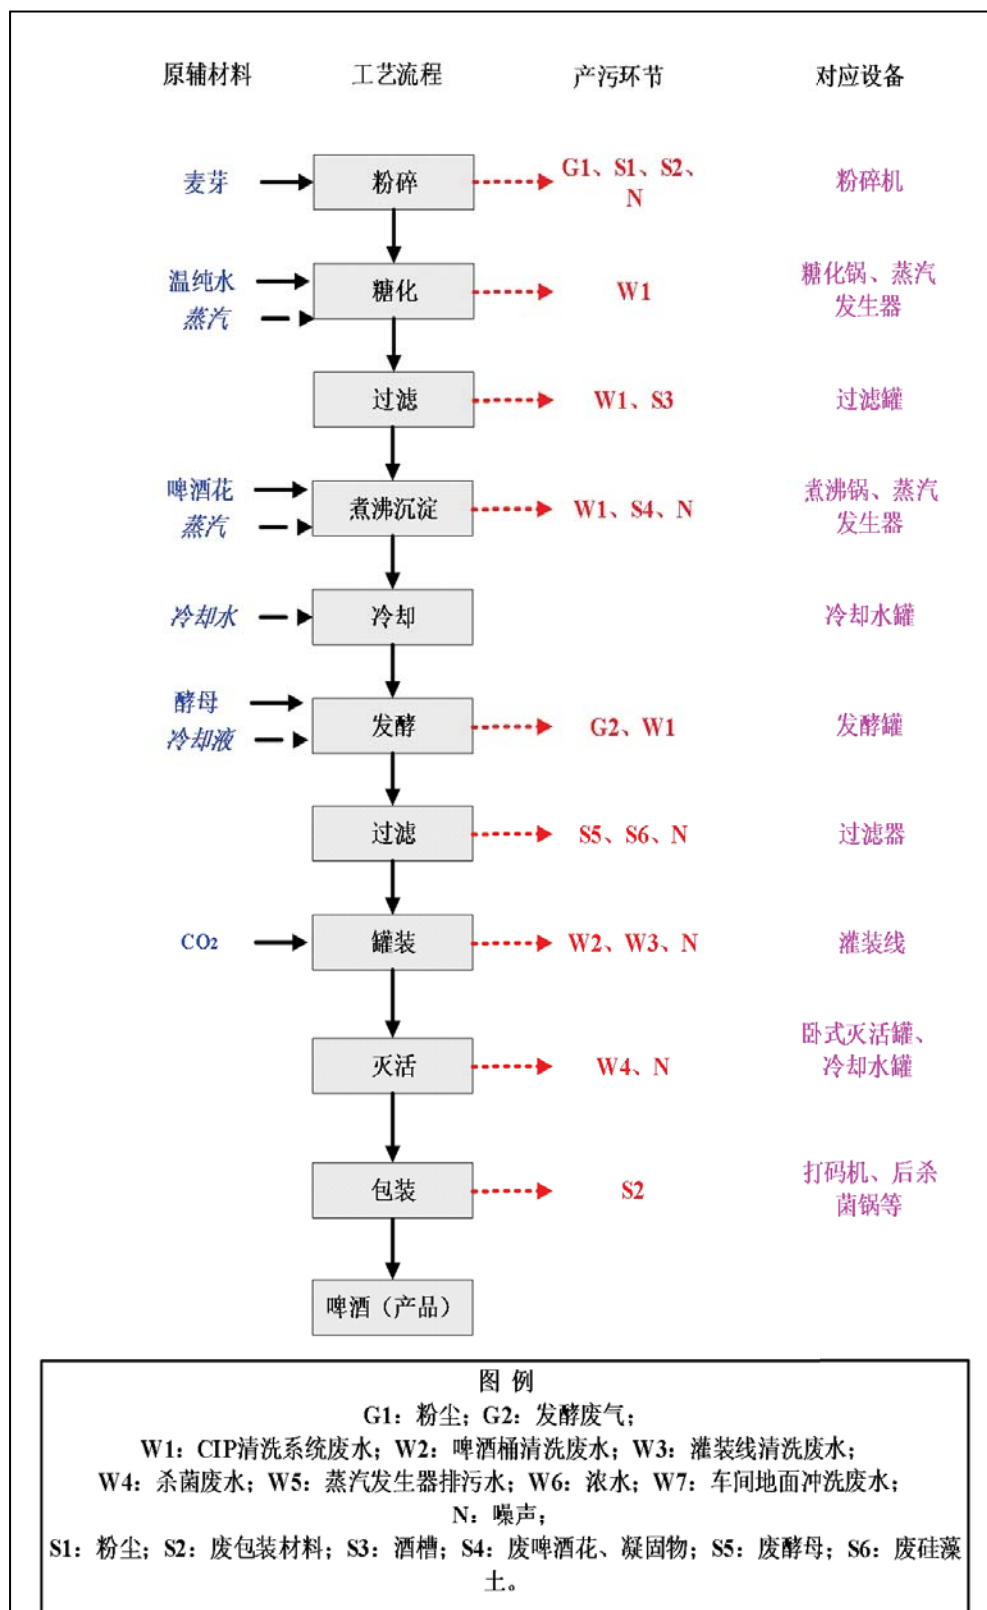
原辅材料 工艺流程 产污环节 对应设备

麦芽 粉碎 G1、S1、S2、N 粉碎机

温纯水 蒸汽 糖化 W1 糖化锅、蒸汽发生器

过滤 W1、S3 过滤罐

啤酒花 蒸汽 煮沸沉淀 W1、S4、N 煮沸锅、蒸汽发生器

冷却水 冷却 冷却水罐

酵母 冷却液 发酵 G2、W1 发酵罐

过滤 S5、S6、N 过滤器

$CO_2$ 罐装 W2、W3、N 灌装线

灭活 W4、N 卧式灭活罐、冷却水罐

包装 S2 打码机、后杀菌锅等

啤酒（产品）

图 例
G1：粉尘；G2：发酵废气；
W1：CIP清洗系统废水；W2：啤酒桶清洗废水；W3：灌装线清洗废水；
W4：杀菌废水；W5：蒸汽发生器排污水；W6：浓水；W7：车间地面冲洗废水；
N：噪声；
S1：粉尘；S2：废包装材料；S3：酒槽；S4：废啤酒花、凝固物；S5：废酵母；S6：废硅藻土。